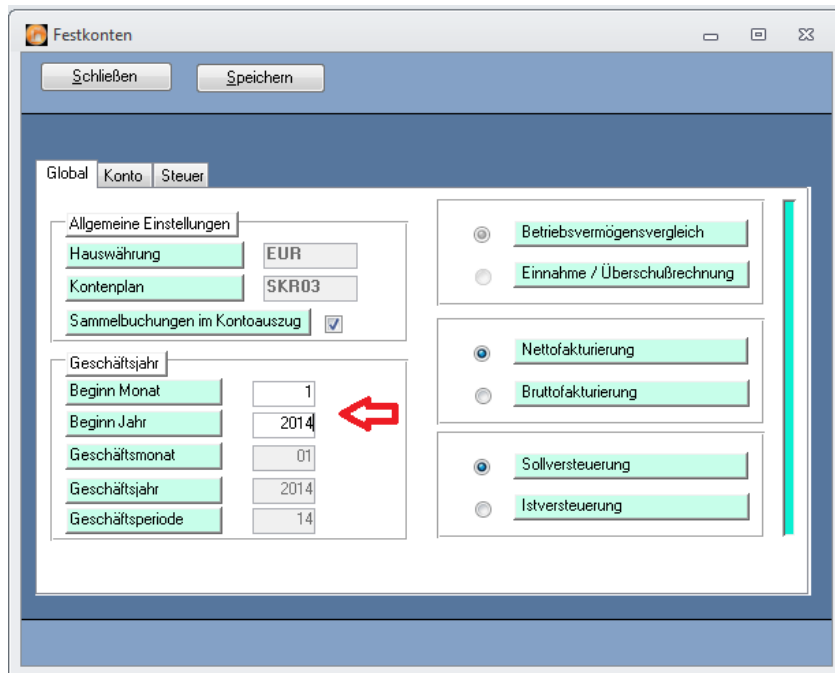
Festkonten

Schließen

Speichern

Global

Konto

Steuer

Allgemeine Einstellungen

Hauswährung

EUR

Kontenplan

SKR03

Sammelbuchungen im Kontoauszug

Geschäftsjahr

Beginn Monat

1

Beginn Jahr

2014

Geschäftsmonat

01

Geschäftsjahr

2014

Geschäftsperiode

14

Betriebsvermögensvergleich

Einnahme / Überschußrechnung

Nettofakturierung

Bruttofakturierung

Sollversteuerung

Istversteuerung